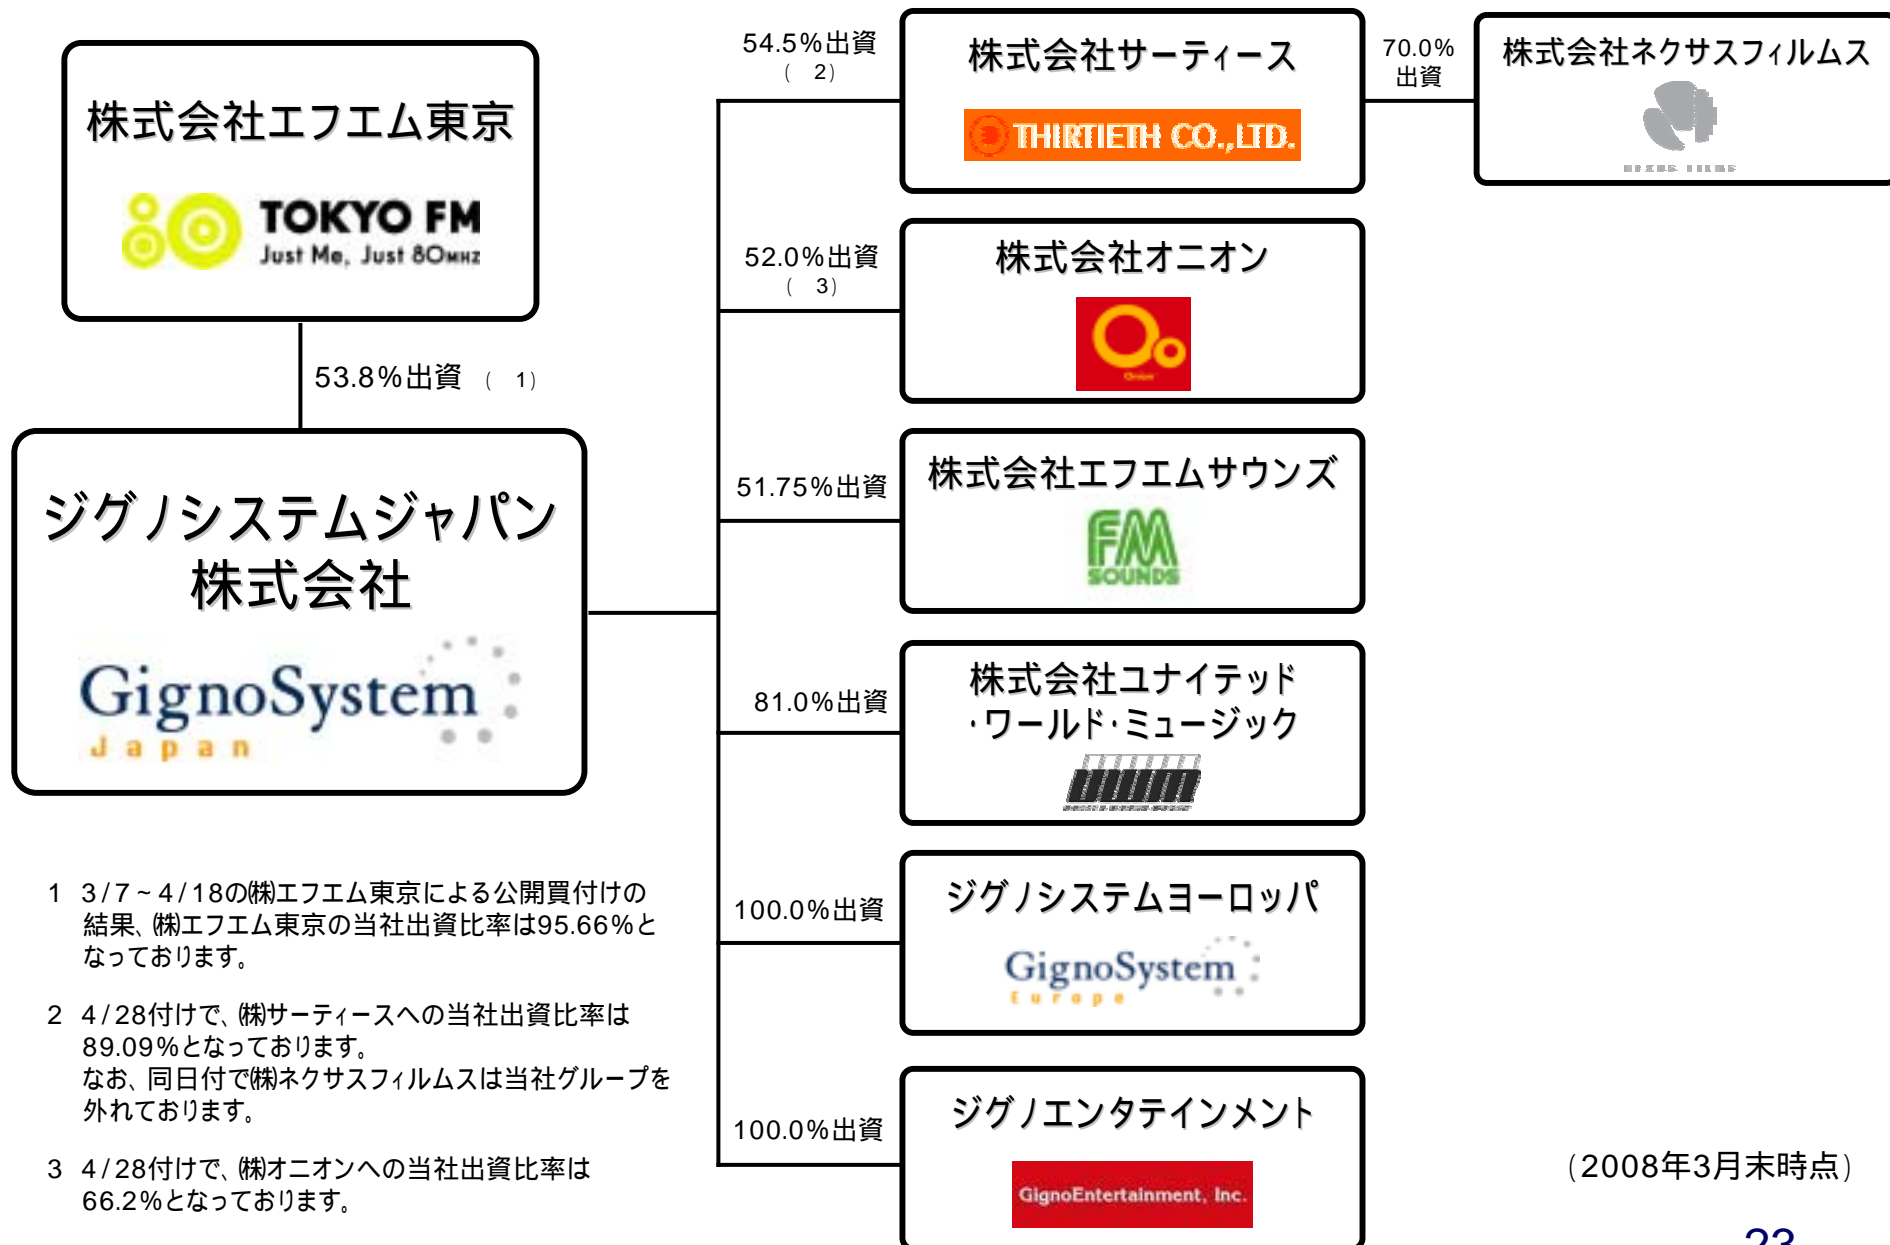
株式会社エフエム東京

TOKYO FM
Just Me, Just 80MHz

53.8%出資 （ 1）

ジグノシステムジャパン株式会社

GignoSystem
Japan

54.5%出資
（ 2）

株式会社サーティース

THIRTIETH CO.,LTD.

70.0%
出資

株式会社ネクサスフィルムス

52.0%出資
（ 3）

株式会社オニオン

51.75%出資

株式会社エフエムサウンズ

FM SOUNDS

81.0%出資

株式会社ユナイテッド・ワールド・ミュージック

100.0%出資

ジグノシステムヨーロッパ

GignoSystem
Europe

100.0%出資

ジグノエンタテインメント

GignoEntertainment, Inc.

1 3/7～4/18の㈱エフエム東京による公開買付けの結果、㈱エフエム東京の当社出資比率は95.66%となっております。

2 4/28付けで、㈱サーティースへの当社出資比率は89.09%となっております。
なお、同日付で㈱ネクサスフィルムスは当社グループを外れております。

3 4/28付けで、㈱オニオンへの当社出資比率は66.2%となっております。

（2008年3月末時点）

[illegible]